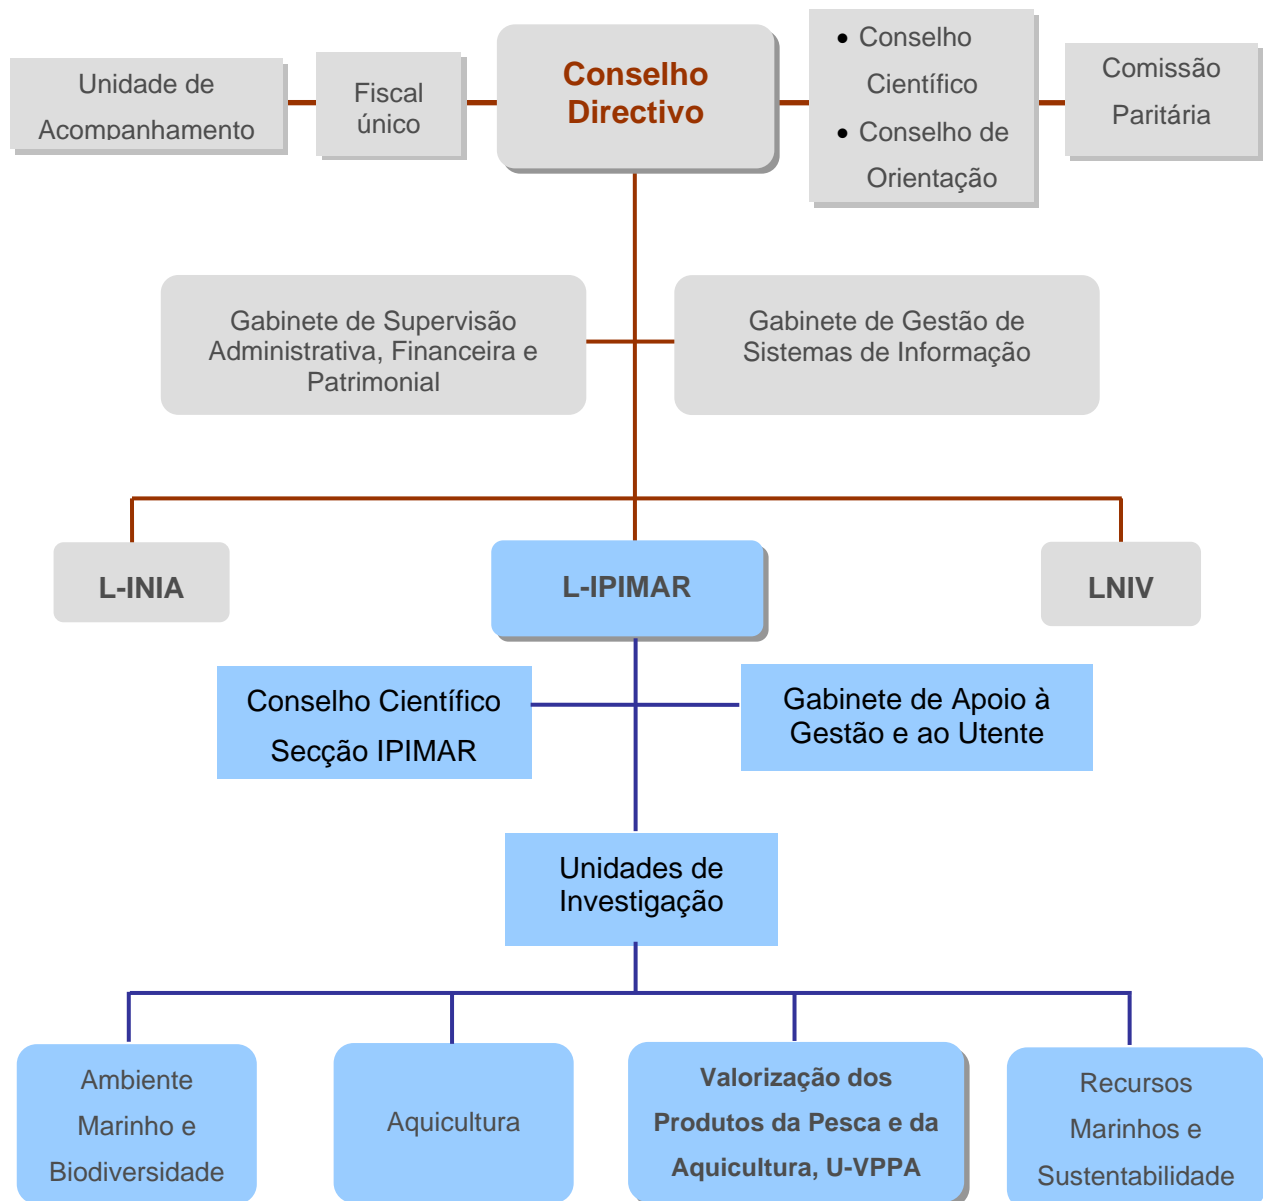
Unidade de Acompanhamento

Fiscal único

Conselho Directivo

• Conselho Científico
• Conselho de Orientação

Comissão Paritária

Gabinete de Supervisão Administrativa, Financeira e Patrimonial

Gabinete de Gestão de Sistemas de Informação

L-INIA

L-IPIMAR

LNIV

Conselho Científico Secção IPIMAR

Gabinete de Apoio à Gestão e ao Utente

Unidades de Investigação

Ambiente Marinho e Biodiversidade

Aquicultura

Valorização dos Produtos da Pesca e da Aquicultura, U-VPPA

Recursos Marinhos e Sustentabilidade